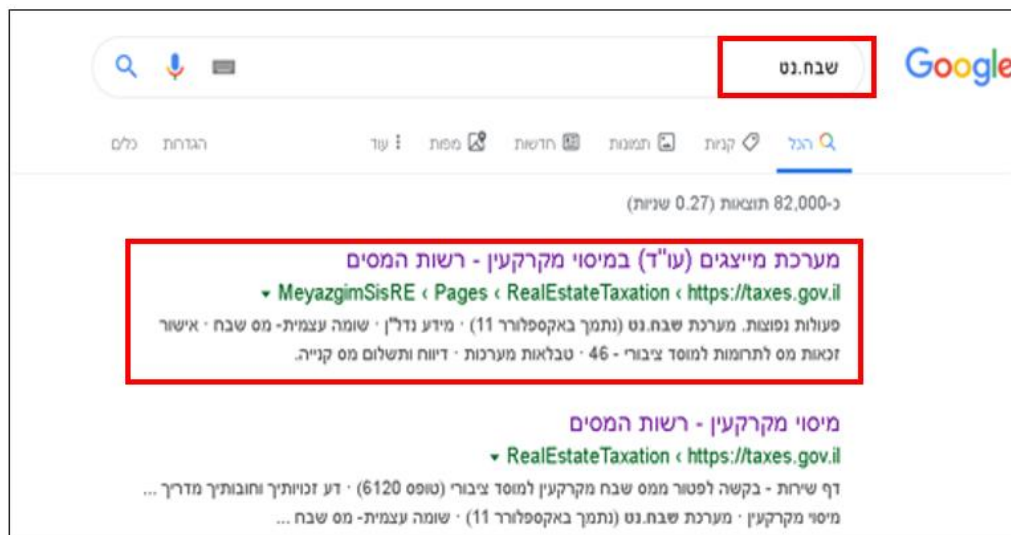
Google

שבח.נט

הכל | קניות | תמונות | חדשות | מפות | עוד | הגדרות | כלים

כ-82,000 תוצאות (0.27 שניות)

מערכת מייצגים (עו"ד) במיסוי מקרקעין - רשות המסים
https://taxes.gov.il › RealEstateTaxation › Pages › MeyazgimSisRE ▾
פעולות נפוצות. מערכת שבח.נט (נתמך באקספלורר 11) · מידע נדל"ן · שומה עצמית- מס שבח · אישור זכאות מס לתרומות למוסד ציבורי - 46 · טבלאות מערכות · דיווח ותשלום מס קנייה.

מיסוי מקרקעין - רשות המסים
https://taxes.gov.il › RealEstateTaxation ▾
דף שירות - בקשה לפטור ממס שבח מקרקעין למוסד ציבורי (טופס 6120) · דע זכויותיך וחובותיך מדריך ...
מיסוי מקרקעין · מערכת שבח.נט (נתמך באקספלורר 11) · שומה עצמית- מס שבח ...